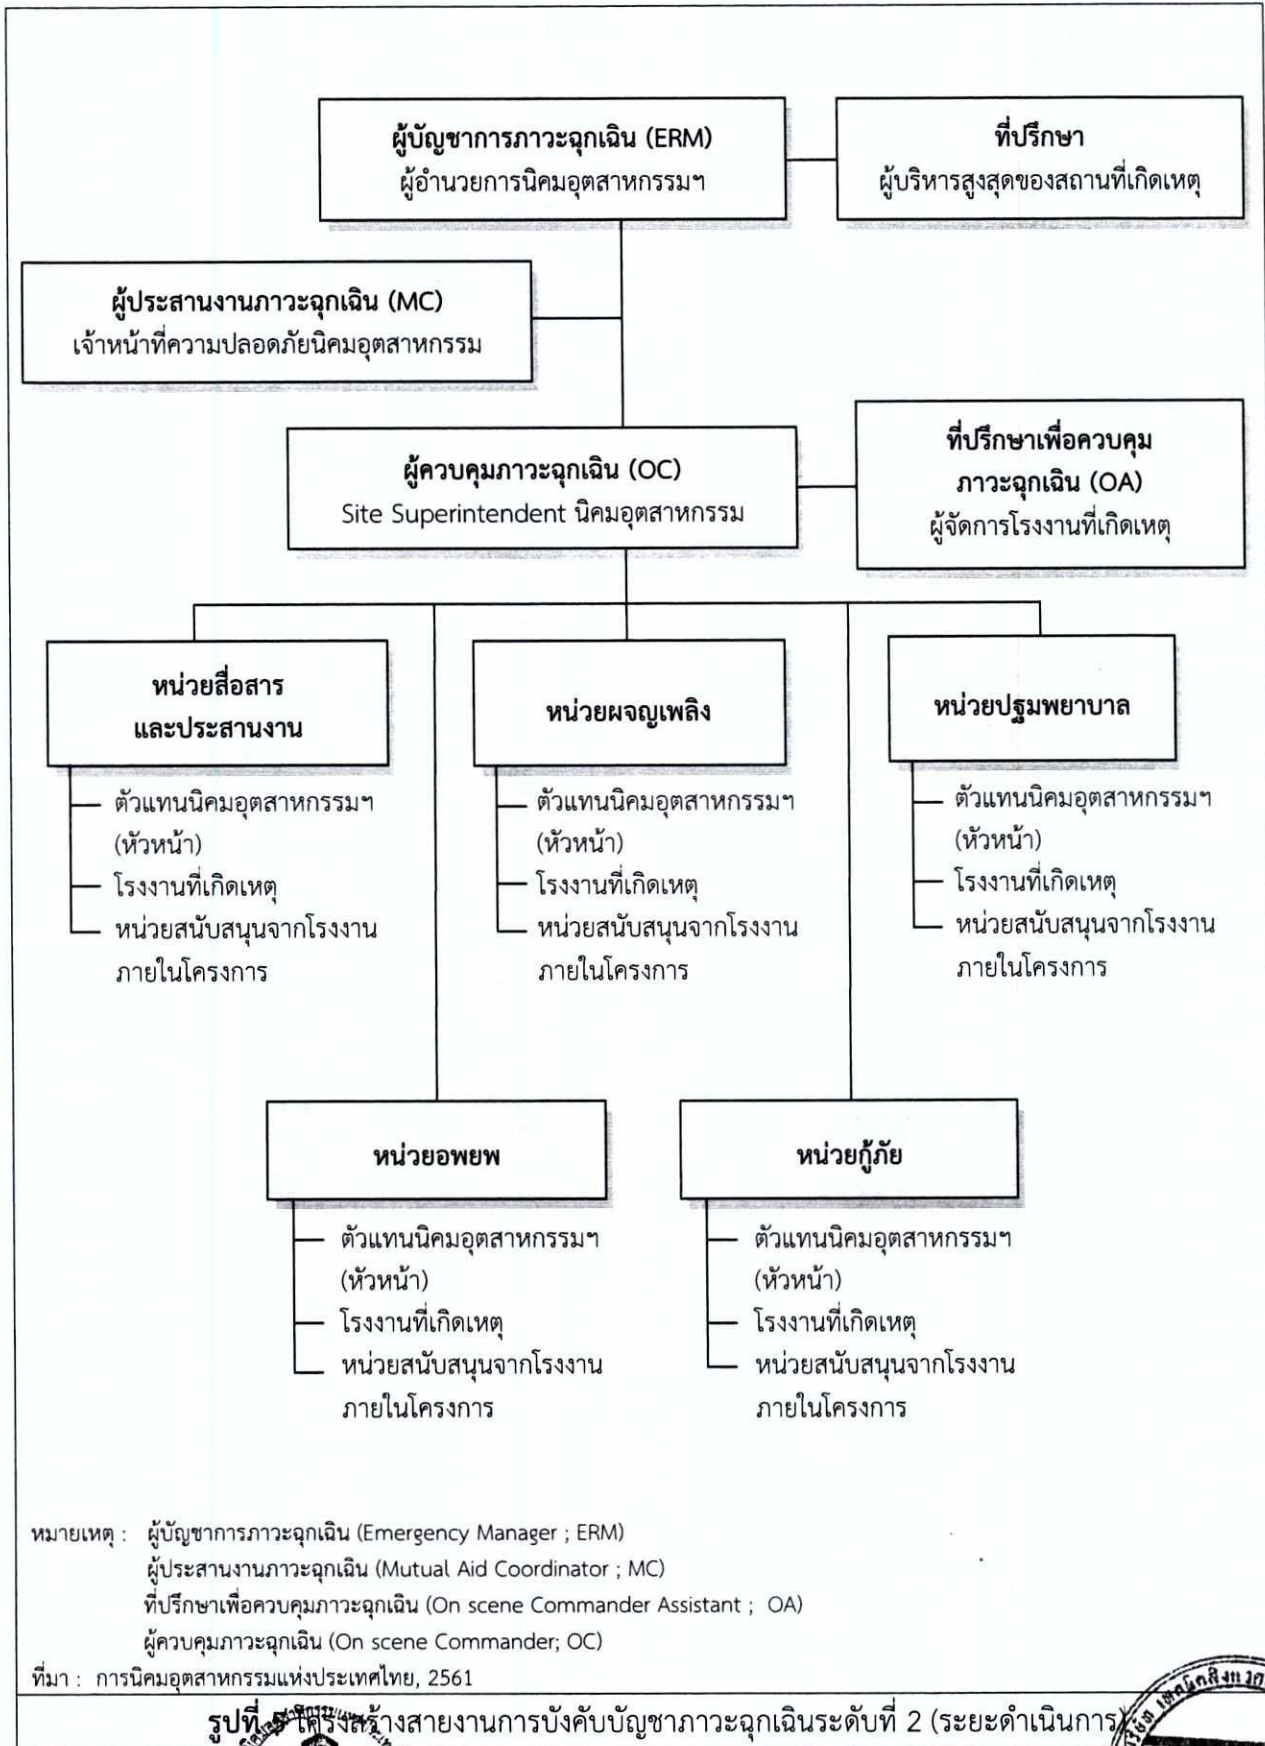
**ผู้บัญชาการภาวะฉุกเฉิน (ERM)**
ผู้อำนวยการนิคมอุตสาหกรรมฯ

**ที่ปรึกษา**
ผู้บริหารสูงสุดของสถานที่เกิดเหตุ

**ผู้ประสานงานภาวะฉุกเฉิน (MC)**
เจ้าหน้าที่ความปลอดภัยนิคมอุตสาหกรรม

**ผู้ควบคุมภาวะฉุกเฉิน (OC)**
Site Superintendent นิคมอุตสาหกรรม

**ที่ปรึกษาเพื่อควบคุมภาวะฉุกเฉิน (OA)**
ผู้จัดการโรงงานที่เกิดเหตุ

**หน่วยสื่อสารและประสานงาน**
- ตัวแทนนิคมอุตสาหกรรมฯ (หัวหน้า)
- โรงงานที่เกิดเหตุ
- หน่วยสนับสนุนจากโรงงานภายในโครงการ

**หน่วยผจญเพลิง**
- ตัวแทนนิคมอุตสาหกรรมฯ (หัวหน้า)
- โรงงานที่เกิดเหตุ
- หน่วยสนับสนุนจากโรงงานภายในโครงการ

**หน่วยปฐมพยาบาล**
- ตัวแทนนิคมอุตสาหกรรมฯ (หัวหน้า)
- โรงงานที่เกิดเหตุ
- หน่วยสนับสนุนจากโรงงานภายในโครงการ

**หน่วยอพยพ**
- ตัวแทนนิคมอุตสาหกรรมฯ (หัวหน้า)
- โรงงานที่เกิดเหตุ
- หน่วยสนับสนุนจากโรงงานภายในโครงการ

**หน่วยกู้ภัย**
- ตัวแทนนิคมอุตสาหกรรมฯ (หัวหน้า)
- โรงงานที่เกิดเหตุ
- หน่วยสนับสนุนจากโรงงานภายในโครงการ

หมายเหตุ : ผู้บัญชาการภาวะฉุกเฉิน (Emergency Manager ; ERM)
ผู้ประสานงานภาวะฉุกเฉิน (Mutual Aid Coordinator ; MC)
ที่ปรึกษาเพื่อควบคุมภาวะฉุกเฉิน (On scene Commander Assistant ; OA)
ผู้ควบคุมภาวะฉุกเฉิน (On scene Commander; OC)
ที่มา : การนิคมอุตสาหกรรมแห่งประเทศไทย, 2561

**รูปที่ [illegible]** โครงสร้างสายงานการบังคับบัญชาภาวะฉุกเฉินระดับที่ 2 (ระยะดำเนินการ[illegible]